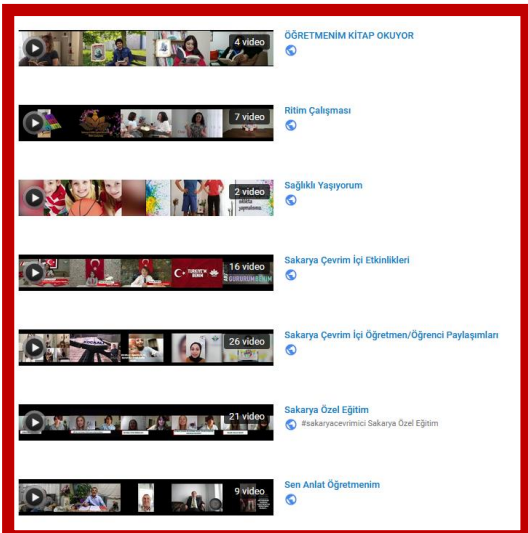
4 video
ÖĞRETMENİM KİTAP OKUYOR

7 video
Ritim Çalışması

2 video
Sağlıklı Yaşıyorum

16 video
Sakarya Çevrim İçi Etkinlikleri

26 video
Sakarya Çevrim İçi Öğretmen/Öğrenci Paylaşımları

21 video
Sakarya Özel Eğitim
#sakaryacevrimici Sakarya Özel Eğitim

9 video
Sen Anlat Öğretmenim